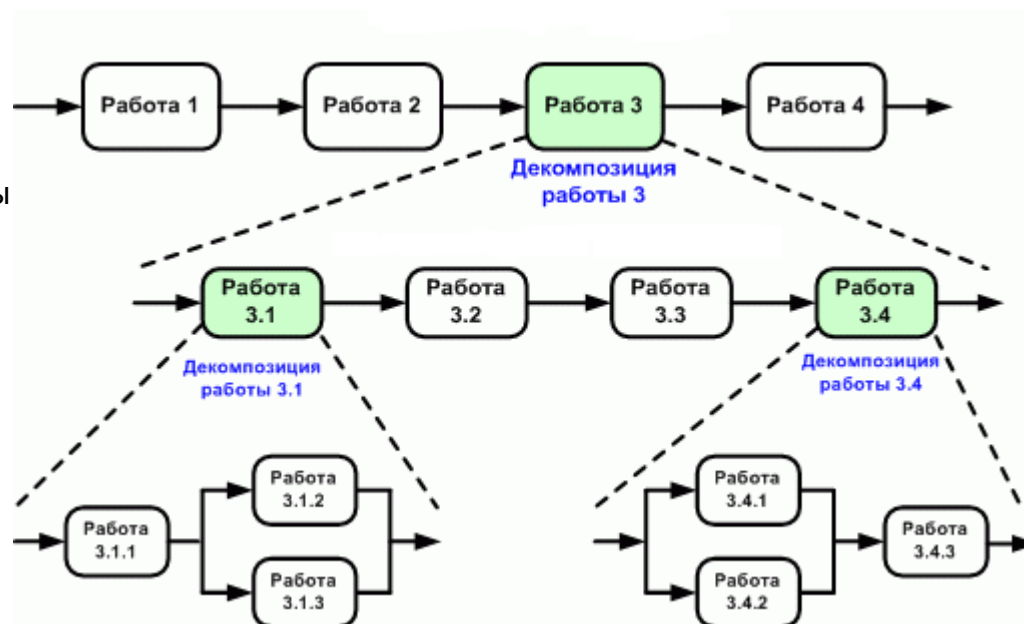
Работа 1
Работа 2
Работа 3
Работа 4
Декомпозиция работы 3
ы
Работа 3.1
Работа 3.2
Работа 3.3
Работа 3.4
Декомпозиция работы 3.1
Декомпозиция работы 3.4
Работа 3.1.1
Работа 3.1.2
Работа 3.1.3
Работа 3.4.1
Работа 3.4.2
Работа 3.4.3